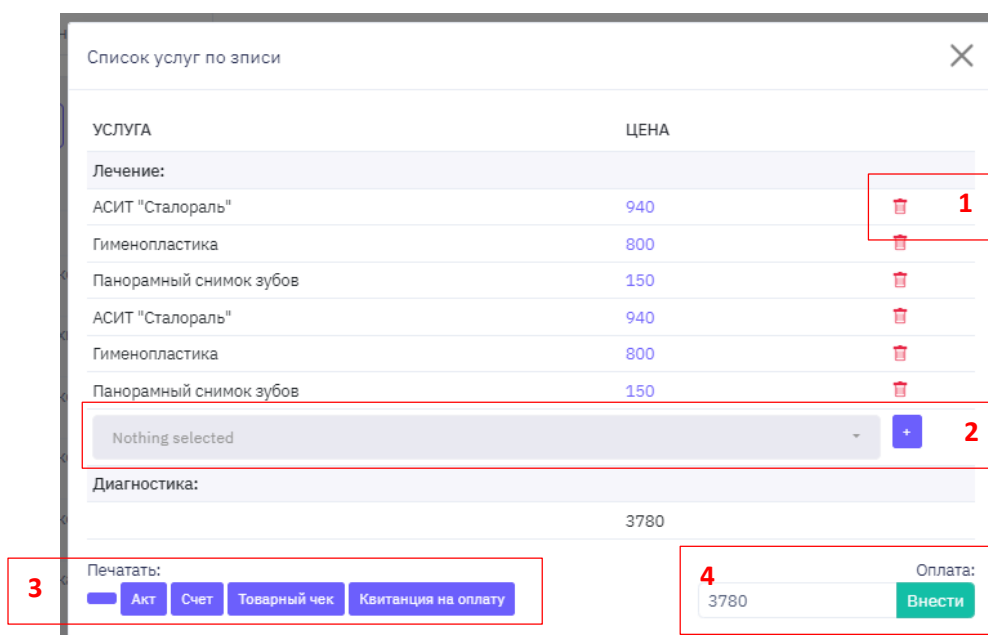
Список услуг по зписи

| УСЛУГА | ЦЕНА | |
|---|---|---|
| Лечение: | | |
| АСИТ "Сталораль" | 940 | |
| Гименопластика | 800 | |
| Панорамный снимок зубов | 150 | |
| АСИТ "Сталораль" | 940 | |
| Гименопластика | 800 | |
| Панорамный снимок зубов | 150 | |

1

Nothing selected
+

2

Диагностика:

3780

Печатать:
Акт Счет Товарный чек Квитанция на оплату

3

4

Оплата:
3780
Внести